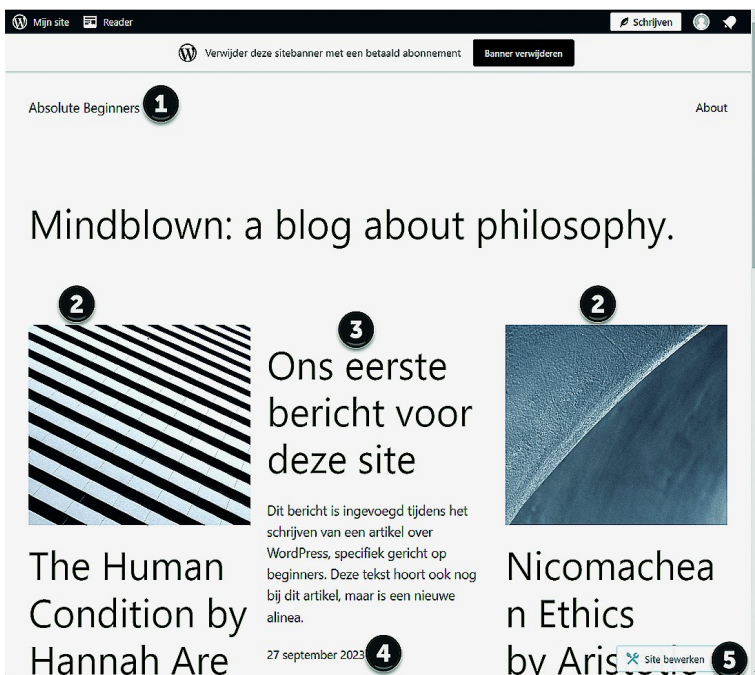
Mijn site Reader Schrijven

Verwijder deze sitebanner met een betaald abonnement Banner verwijderen

Absolute Beginners 1

About

Mindblown: a blog about philosophy.

2

3

2

Ons eerste bericht voor deze site

Dit bericht is ingevoegd tijdens het schrijven van een artikel over WordPress, specifiek gericht op beginners. Deze tekst hoort ook nog bij dit artikel, maar is een nieuwe alinea.

27 september 2023 4

The Human Condition by Hannah Are

Nicomachea n Ethics by Aris

Site bewerken 5